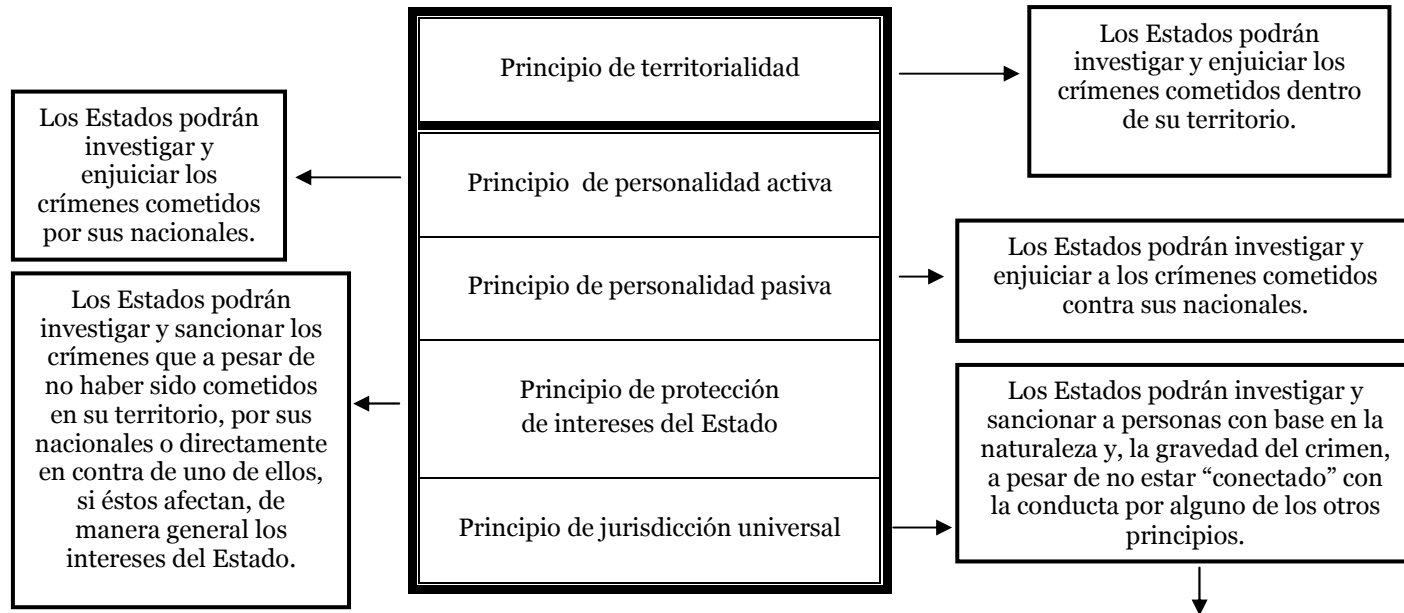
Principio de territorialidad

Los Estados podrán investigar y enjuiciar los crímenes cometidos dentro de su territorio.

Principio de personalidad activa

Los Estados podrán investigar y enjuiciar los crímenes cometidos por sus nacionales.

Principio de personalidad pasiva

Los Estados podrán investigar y enjuiciar a los crímenes cometidos contra sus nacionales.

Principio de protección de intereses del Estado

Los Estados podrán investigar y sancionar los crímenes que a pesar de no haber sido cometidos en su territorio, por sus nacionales o directamente en contra de uno de ellos, si éstos afectan, de manera general los intereses del Estado.

Principio de jurisdicción universal

Los Estados podrán investigar y sancionar a personas con base en la naturaleza y, la gravedad del crimen, a pesar de no estar "conectado" con la conducta por alguno de los otros principios.